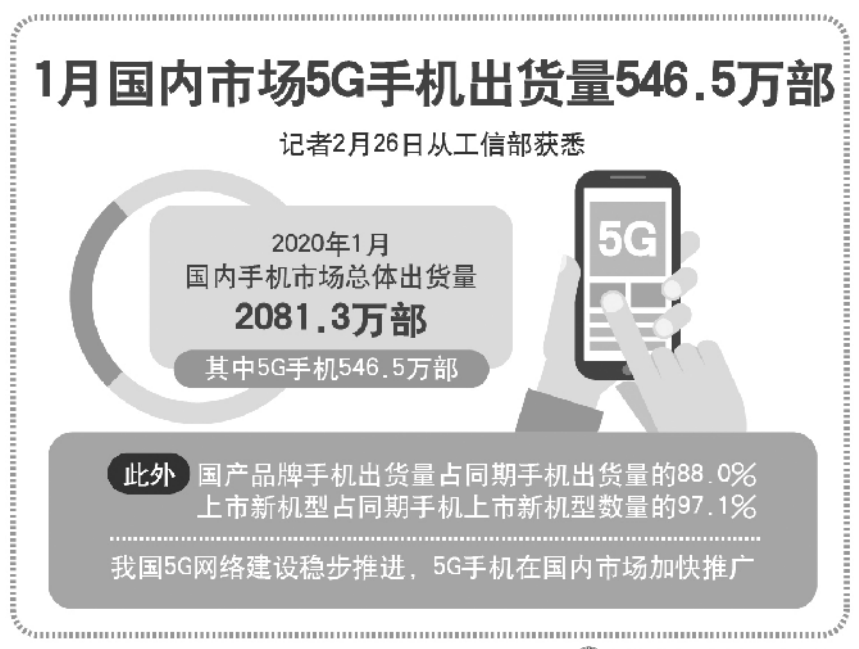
1月国内市场5G手机出货量546.5万部

记者2月26日从工信部获悉

2020年1月
国内手机市场总体出货量
2081.3万部

其中5G手机546.5万部

5G

此外 国产品牌手机出货量占同期手机出货量的88.0%
上市新机型占同期手机上市新机型数量的97.1%

我国5G网络建设稳步推进，5G手机在国内市场加快推广